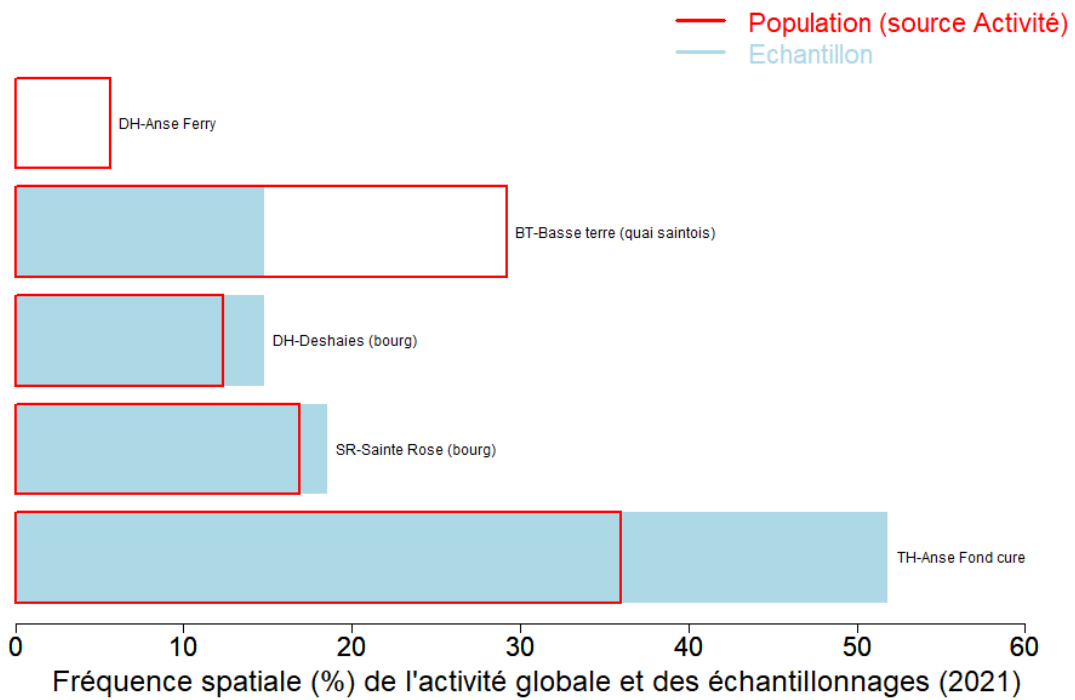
Population (source Activité)
Echantillon

DH-Anse Ferry
BT-Basse terre (quai saintois)
DH-Deshaies (bourg)
SR-Sainte Rose (bourg)
TH-Anse Fond cure

0
10
20
30
40
50
60
Fréquence spatiale (%) de l'activité globale et des échantillonnages (2021)